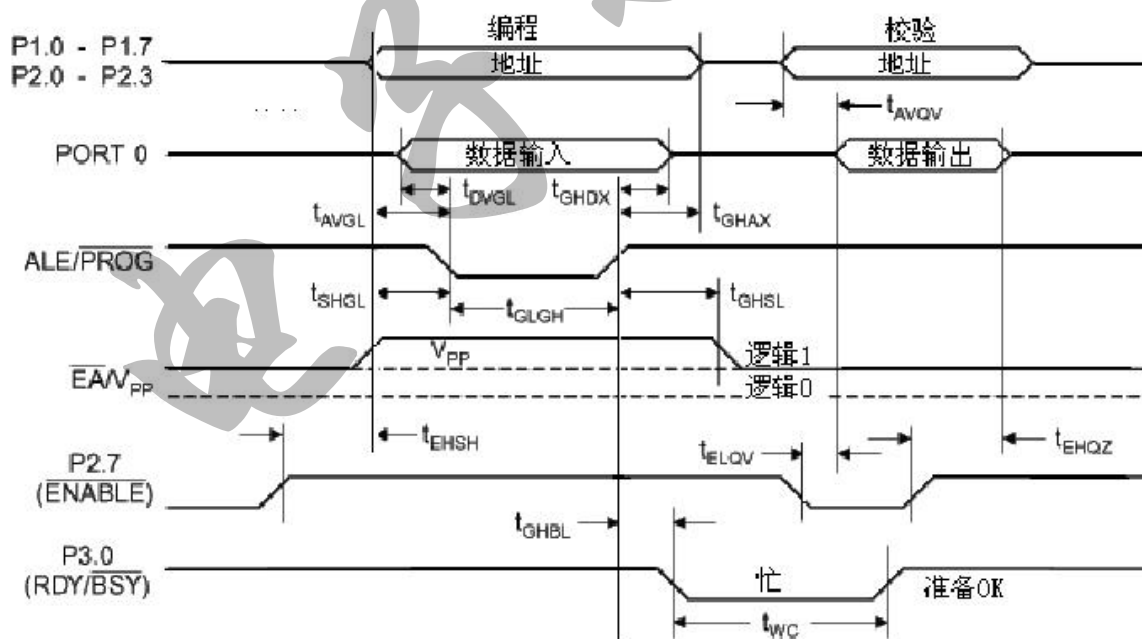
P1.0 - P1.7
P2.0 - P2.3

编程
地址

校验
地址

$t_{AVQV}$

PORT 0

数据输入

数据输出

$t_{DVGL}$ $t_{GHDX}$

$t_{AVGL}$

$t_{GHAX}$

ALE/$\overline{PROG}$

$t_{SHGL}$

$t_{GLGH}$

$t_{GHSL}$

$V_{PP}$

逻辑1

$\overline{EA}/V_{PP}$

逻辑0

$t_{EHSH}$

$t_{ELQV}$

$t_{EHQZ}$

P2.7
($\overline{ENABLE}$)

$t_{GHBL}$

P3.0
(RDY/$\overline{BSY}$)

忙

准备OK

$t_{WC}$